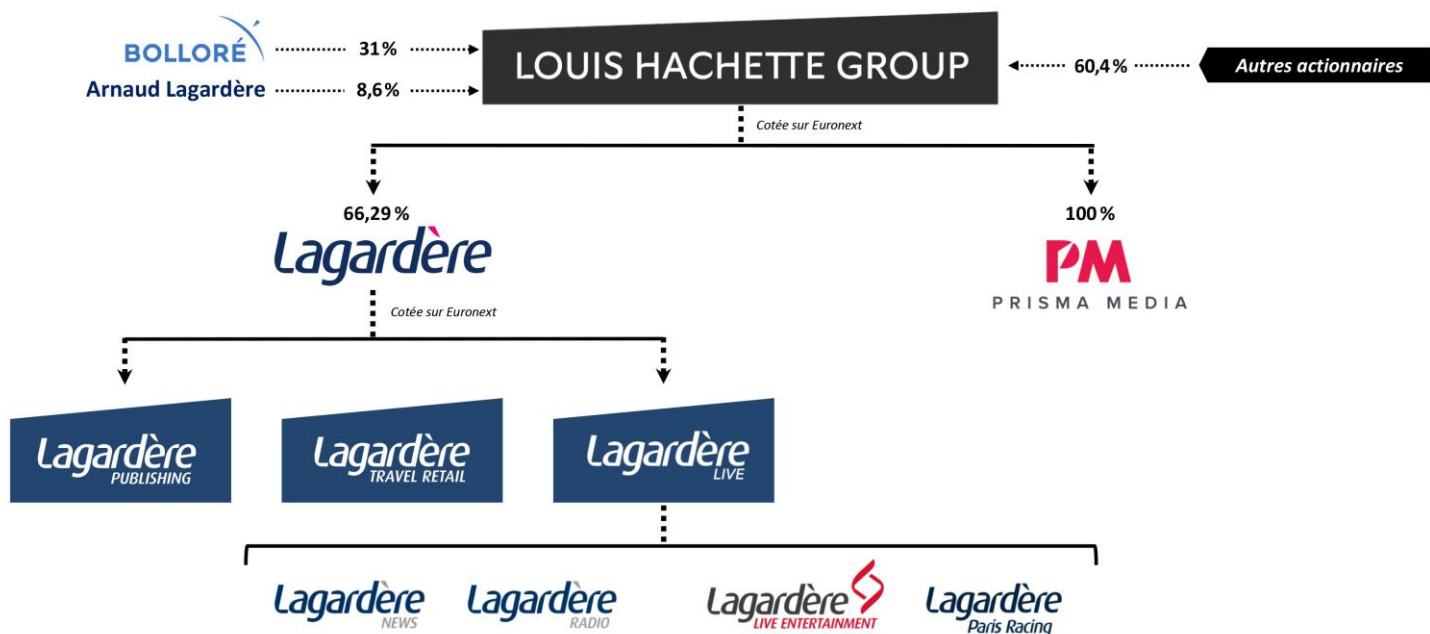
BOLLORÉ 31 %

Arnaud Lagardère 8,6 %

LOUIS HACHETTE GROUP

60,4 % Autres actionnaires

Cotée sur Euronext

66,29 %

Lagardère

Cotée sur Euronext

100 %

PM PRISMA MEDIA

Lagardère PUBLISHING

Lagardère TRAVEL RETAIL

Lagardère LIVE

Lagardère NEWS

Lagardère RADIO

Lagardère LIVE ENTERTAINMENT

Lagardère Paris Racing